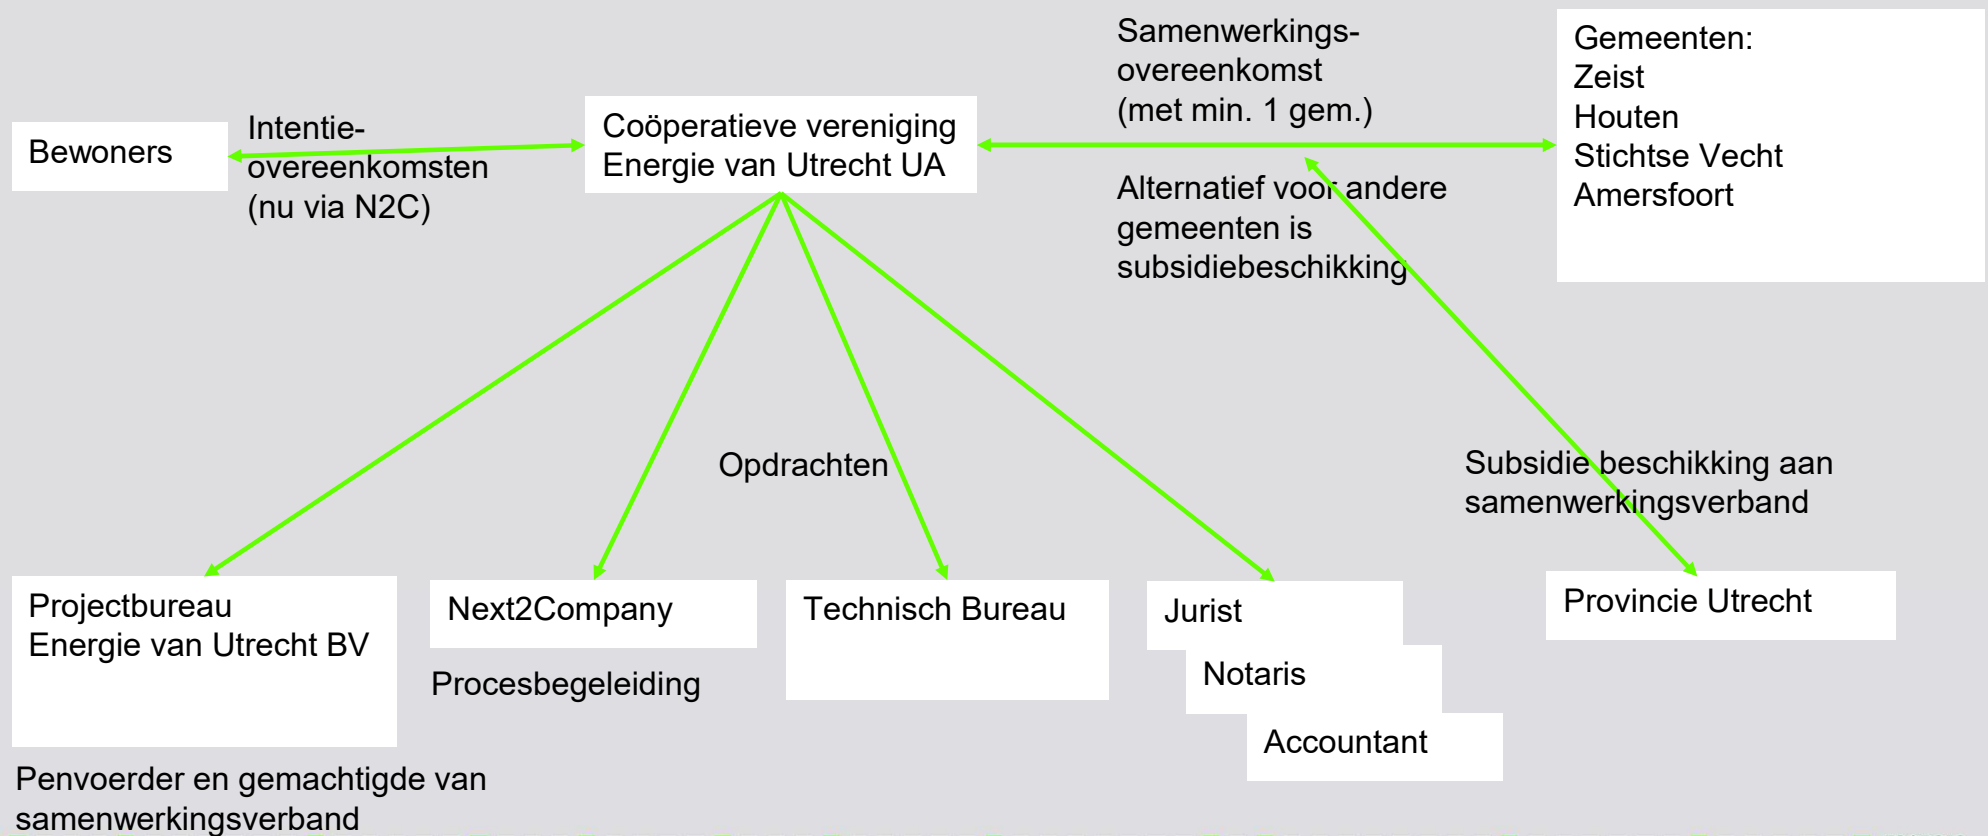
Bewoners

Intentie-overeenkomsten (nu via N2C)

Coöperatieve vereniging
Energie van Utrecht UA

Samenwerkings-overeenkomst
(met min. 1 gem.)

Gemeenten:
Zeist
Houten
Stichtse Vecht
Amersfoort

Alternatief voor andere gemeenten is subsidiebeschikking

Opdrachten

Subsidie beschikking aan samenwerkingsverband

Projectbureau
Energie van Utrecht BV

Penvoerder en gemachtigde van samenwerkingsverband

Next2Company

Procesbegeleiding

Technisch Bureau

Jurist

Notaris

Accountant

Provincie Utrecht